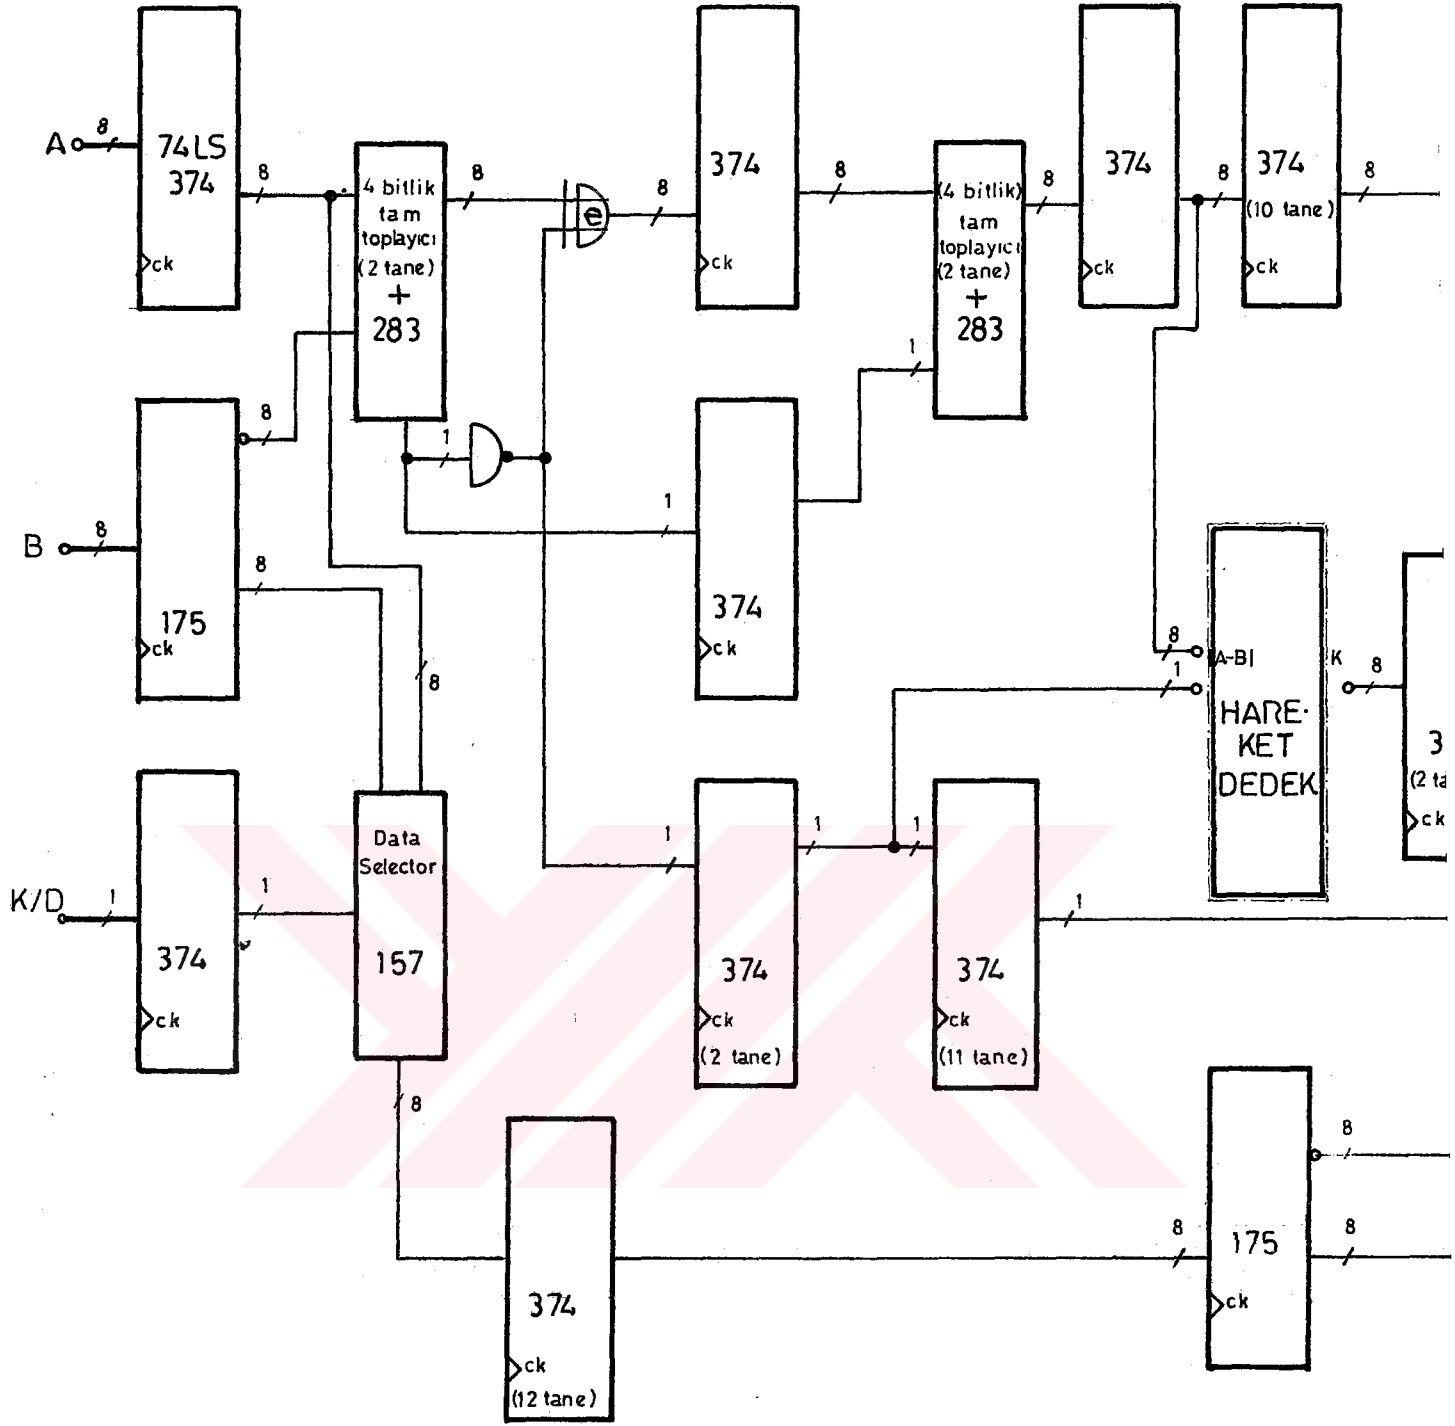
A
8
74LS 374
ck
8
4 bitlik tam toplayıcı (2 tane) + 283
8
e
8
374
ck
8
(4 bitlik) tam toplayıcı (2 tane) + 283
8
374
ck
8
374 (10 tane)
ck
8
8
B
8
175
ck
1
1
374
ck
1
8
8
8
A-B
1
HARE-KET DEDEK
K
8
3
(2 ta
ck
K/D
1
374
ck
1
Data Selector 157
1
374
ck
(2 tane)
1
1
374
ck
(11 tane)
1
8
374
ck
(12 tane)
8
175
ck
8
8